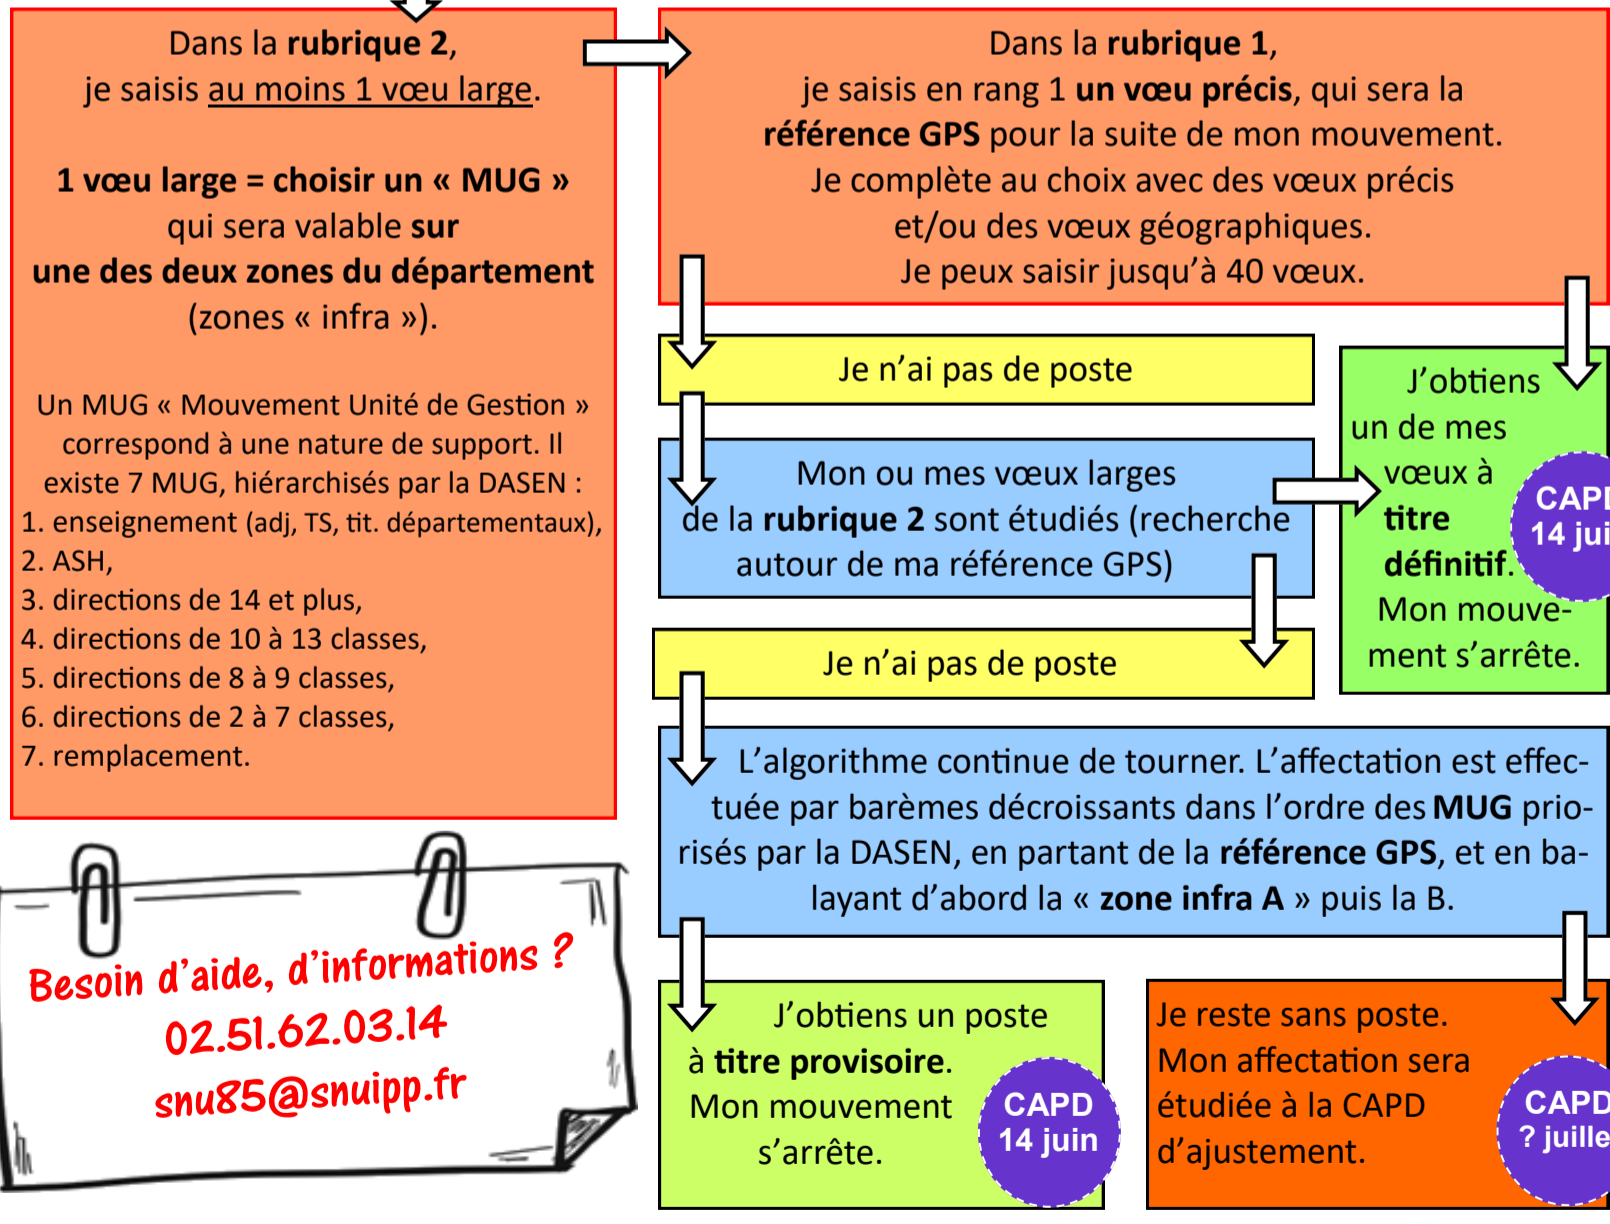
Dans la rubrique 2, je saisis au moins 1 vœu large.

1 vœu large = choisir un « MUG » qui sera valable sur une des deux zones du département (zones « infra »).

Un MUG « Mouvement Unité de Gestion » correspond à une nature de support. Il existe 7 MUG, hiérarchisés par la DASEN :
1. enseignement (adj, TS, tit. départementaux),
2. ASH,
3. directions de 14 et plus,
4. directions de 10 à 13 classes,
5. directions de 8 à 9 classes,
6. directions de 2 à 7 classes,
7. remplacement.

Dans la rubrique 1, je saisis en rang 1 un vœu précis, qui sera la référence GPS pour la suite de mon mouvement. Je complète au choix avec des vœux précis et/ou des vœux géographiques. Je peux saisir jusqu'à 40 vœux.

Je n'ai pas de poste

Mon ou mes vœux larges de la rubrique 2 sont étudiés (recherche autour de ma référence GPS)

J'obtiens un de mes vœux à titre définitif. Mon mouvement s'arrête.

CAPD 14 jui

Je n'ai pas de poste

L'algorithme continue de tourner. L'affectation est effectuée par barèmes décroissants dans l'ordre des MUG priorisés par la DASEN, en partant de la référence GPS, et en balayant d'abord la « zone infra A » puis la B.

Besoin d'aide, d'informations ?
02.51.62.03.14
snu85@snuipp.fr

J'obtiens un poste à titre provisoire. Mon mouvement s'arrête.

CAPD 14 juin

Je reste sans poste. Mon affectation sera étudiée à la CAPD d'ajustement.

CAPD ? juille